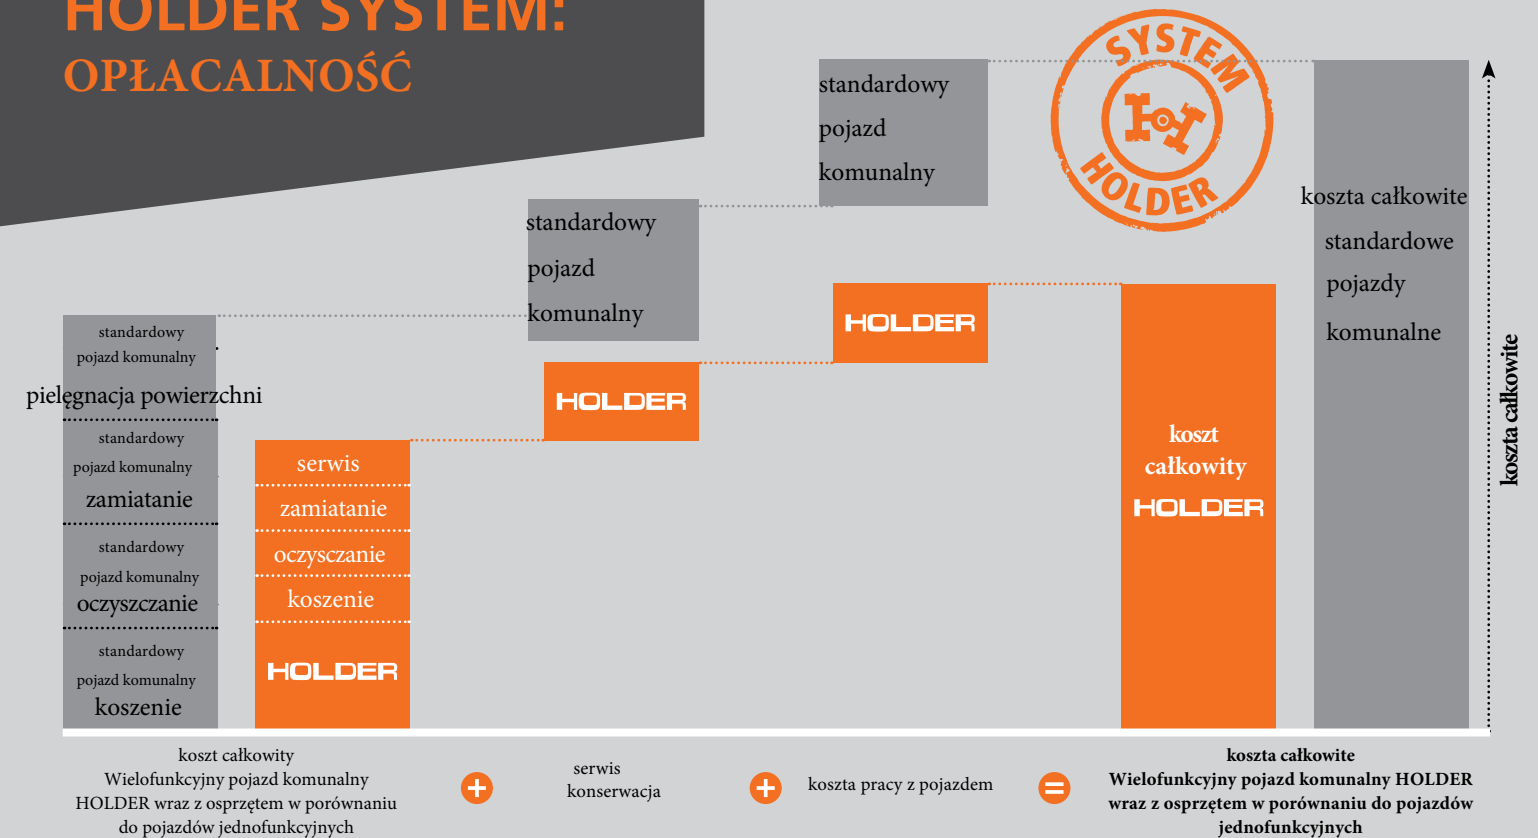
HOLDER SYSTEM:
OPŁACALNOŚĆ

SYSTEM HOLDER

standardowy pojazd komunalny

standardowy pojazd komunalny

standardowy pojazd komunalny
pielęgnacja powierzchni

standardowy pojazd komunalny
zamiatanie

standardowy pojazd komunalny
oczyszczanie

standardowy pojazd komunalny
koszenie

serwis
zamiatanie
oczyszczanie
koszenie
HOLDER

HOLDER

HOLDER

koszt całkowity HOLDER

koszta całkowite standardowe pojazdy komunalne

koszta całkowite

koszt całkowity Wielofunkcyjny pojazd komunalny HOLDER wraz z osprzętem w porównaniu do pojazdów jednofunkcyjnych

+

serwis konserwacja

+

koszta pracy z pojazdem

=

koszta całkowite Wielofunkcyjny pojazd komunalny HOLDER wraz z osprzętem w porównaniu do pojazdów jednofunkcyjnych